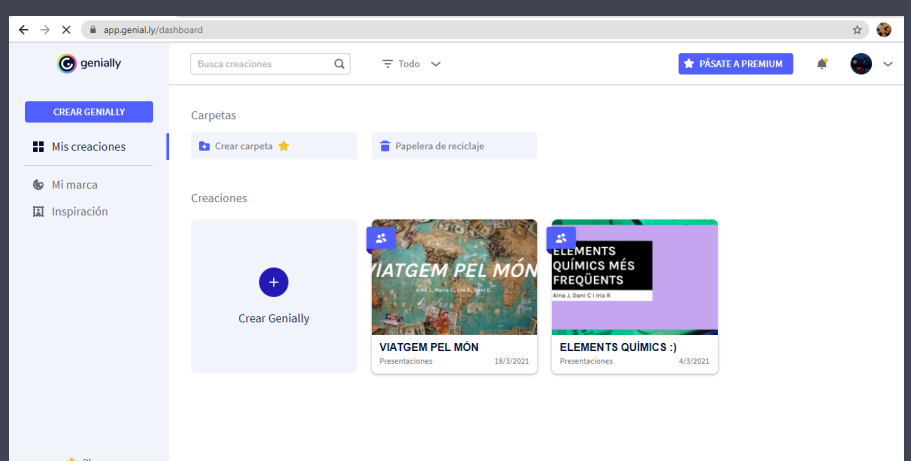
app.genial.ly/dashboard

genially

Busca creaciones

Todo

PÁSATE A PREMIUM

CREAR GENIALLY

Mis creaciones

Mi marca

Inspiración

Carpetas

Crear carpeta

Papelera de reciclaje

Creaciones

Crear Genially

VIATGEM PEL MÓN

Aina J., Maria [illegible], Iria S., Dani C.

VIATGEM PEL MÓN

Presentaciones 18/3/2021

ELEMENTS QUÍMICS MÉS FREQÜENTS

Aina J, Dani C i Iria R

ELEMENTS QUÍMICS :)

Presentaciones 4/3/2021